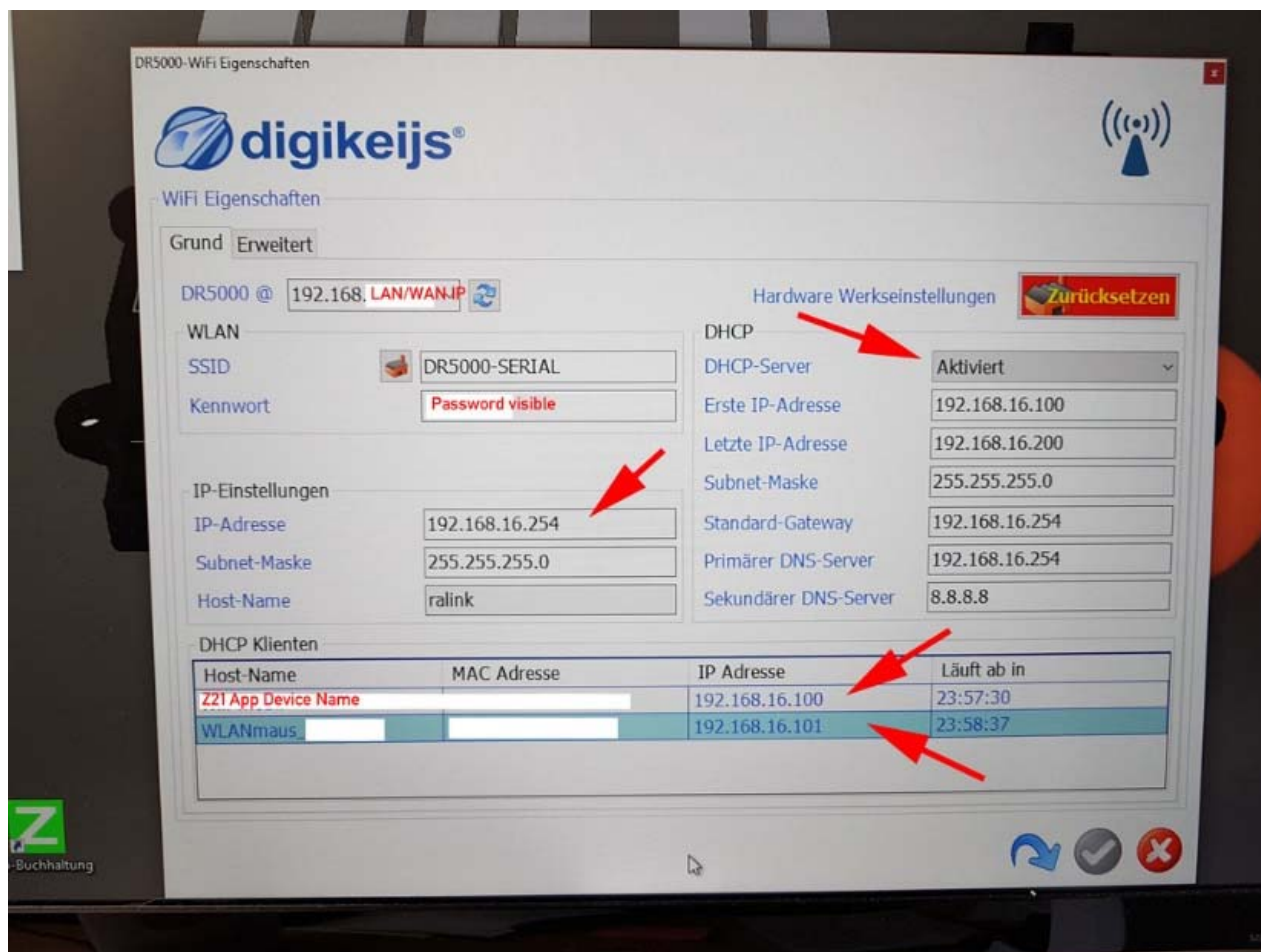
DR5000-WiFi Eigenschaften

digikeijs®

WiFi Eigenschaften

Grund Erweitert

DR5000 @ 192.168. LAN/WAN-IP

Hardware Werkseinstellungen Zurücksetzen

WLAN

SSID DR5000-SERIAL

Kennwort Password visible

IP-Einstellungen

IP-Adresse 192.168.16.254

Subnet-Maske 255.255.255.0

Host-Name ralink

DHCP

DHCP-Server Aktiviert

Erste IP-Adresse 192.168.16.100

Letzte IP-Adresse 192.168.16.200

Subnet-Maske 255.255.255.0

Standard-Gateway 192.168.16.254

Primärer DNS-Server 192.168.16.254

Sekundärer DNS-Server 8.8.8.8

DHCP Klienten

| Host-Name | MAC Adresse | IP Adresse | Läuft ab in |
|---|---|---|---|
| Z21 App Device Name | | 192.168.16.100 | 23:57:30 |
| WLANmaus_ | | 192.168.16.101 | 23:58:37 |

-Buchhaltung